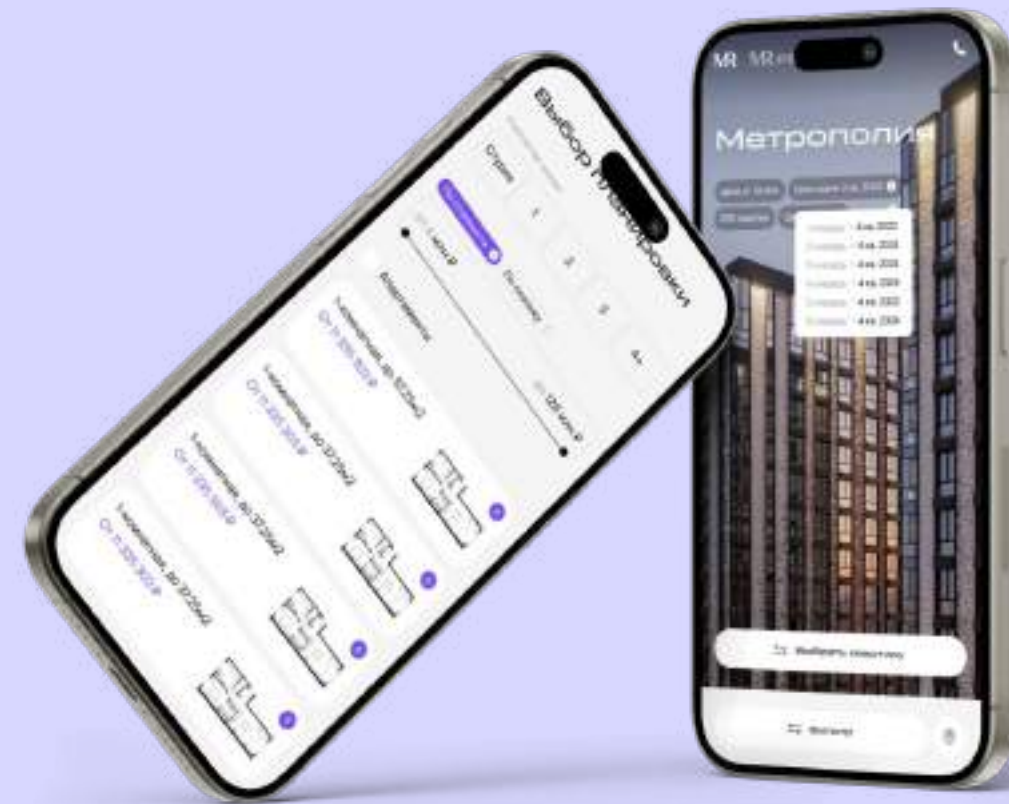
Выбор планировки

Студия

1

2

3

4+

1 млн ₽

125 млн ₽

Квартиры

Х-комнатная, до 37,12м2
От 11 305 303 ₽

Х-комнатная, до 37,12м2
От 11 305 303 ₽

Х-комнатная, до 37,12м2
От 11 305 303 ₽

Х-комнатная, до 37,12м2
От 11 305 303 ₽

MR MR

Метрополия

4 кв. 2023
4 кв. 2023
4 кв. 2023
4 кв. 2023
4 кв. 2023
4 кв. 2023

Выбрать квартиру

Фильтр